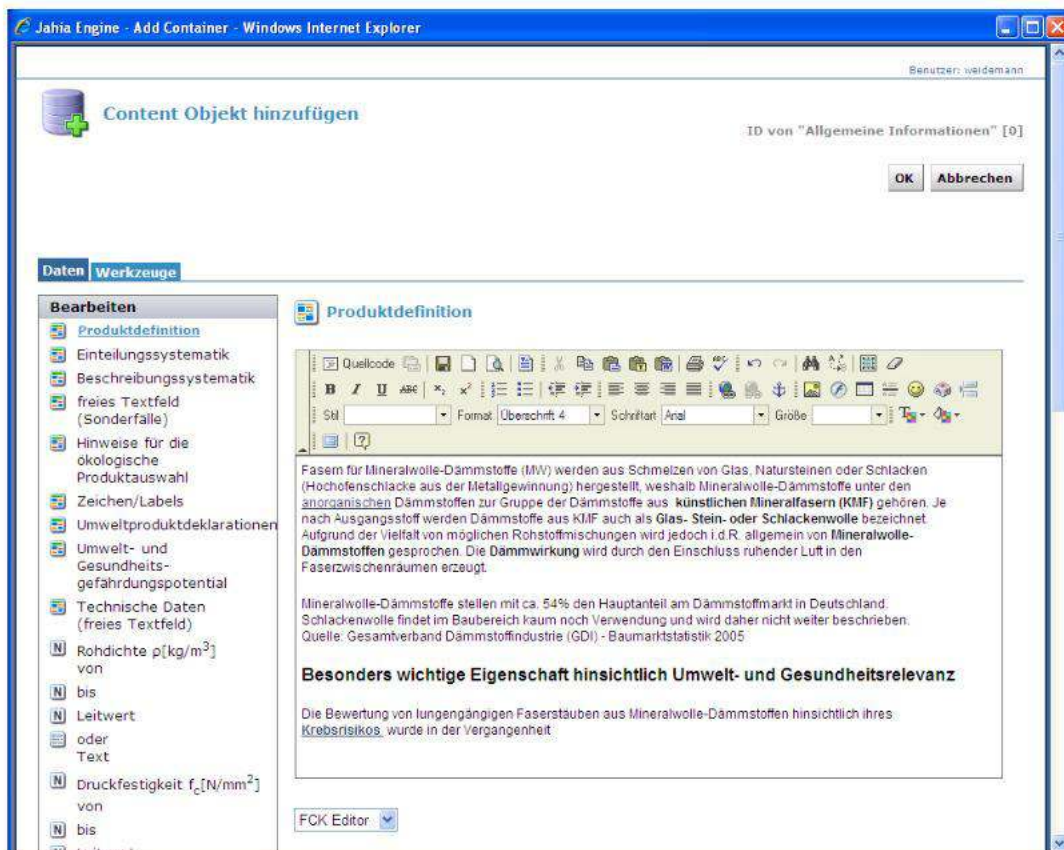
Jahia Engine - Add Container - Windows Internet Explorer

Benutzer: weidemann

Content Objekt hinzufügen

ID von "Allgemeine Informationen" [0]

OK Abbrechen

Daten Werkzeuge

Bearbeiten
Produktdefinition
Einteilungssystematik
Beschreibungssystematik
freies Textfeld (Sonderfälle)
Hinweise für die ökologische Produktauswahl
Zeichen/Labels
Umweltproduktdeklarationen
Umwelt- und Gesundheits-gefährdungspotential
Technische Daten (freies Textfeld)
Rohdichte $\rho[kg/m^3]$ von
bis
Leitwert
oder Text
Druckfestigkeit $f_c[N/mm^2]$ von
bis

Produktdefinition

Quellcode
Stil Format Überschrift 4 Schriftart Arial Größe

Fasern für Mineralwolle-Dämmstoffe (MW) werden aus Schmelzen von Glas, Natursteinen oder Schlacken (Hochofenschlacke aus der Metallgewinnung) hergestellt, weshalb Mineralwolle-Dämmstoffe unter den anorganischen Dämmstoffen zur Gruppe der Dämmstoffe aus künstlichen Mineralfasern (KMF) gehören. Je nach Ausgangsstoff werden Dämmstoffe aus KMF auch als Glas- Stein- oder Schlackenwolle bezeichnet. Aufgrund der Vielfalt von möglichen Rohstoffmischungen wird jedoch i.d.R. allgemein von Mineralwolle-Dämmstoffen gesprochen. Die Dämmwirkung wird durch den Einschluss ruhender Luft in den Faserzwischenräumen erzeugt.

Mineralwolle-Dämmstoffe stellen mit ca. 54% den Hauptanteil am Dämmstoffmarkt in Deutschland. Schlackenwolle findet im Baubereich kaum noch Verwendung und wird daher nicht weiter beschrieben. Quelle: Gesamtverband Dämmstoffindustrie (GDI) - Baumarktstatistik 2005

Besonders wichtige Eigenschaft hinsichtlich Umwelt- und Gesundheitsrelevanz

Die Bewertung von lungengängigen Faserstäuben aus Mineralwolle-Dämmstoffen hinsichtlich ihres Krebsrisikos wurde in der Vergangenheit

FCK Editor